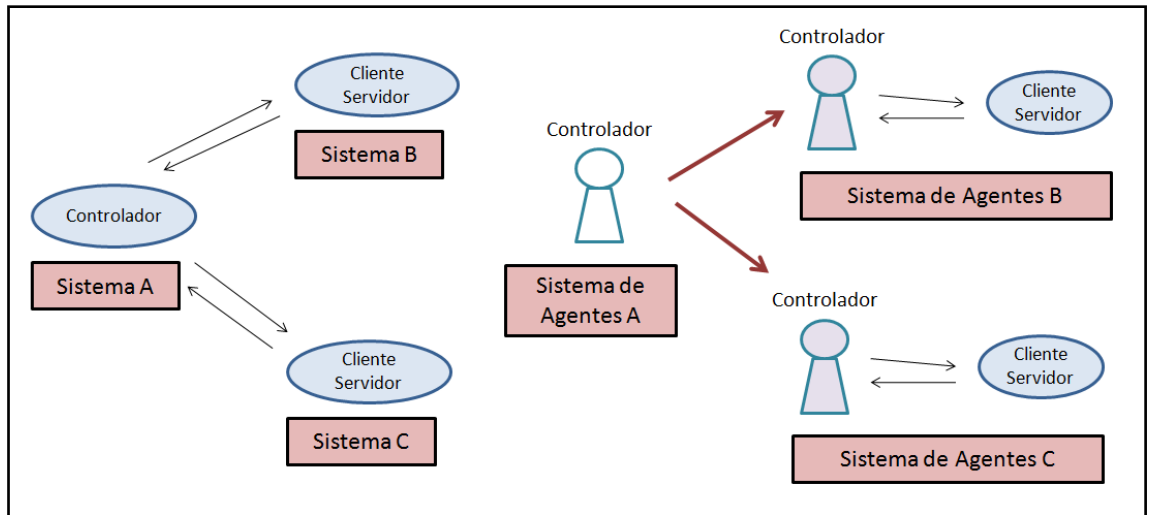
Cliente Servidor

Sistema B

Controlador

Sistema A

Cliente Servidor

Sistema C

Controlador

Sistema de Agentes A

Controlador

Cliente Servidor

Sistema de Agentes B

Controlador

Cliente Servidor

Sistema de Agentes C